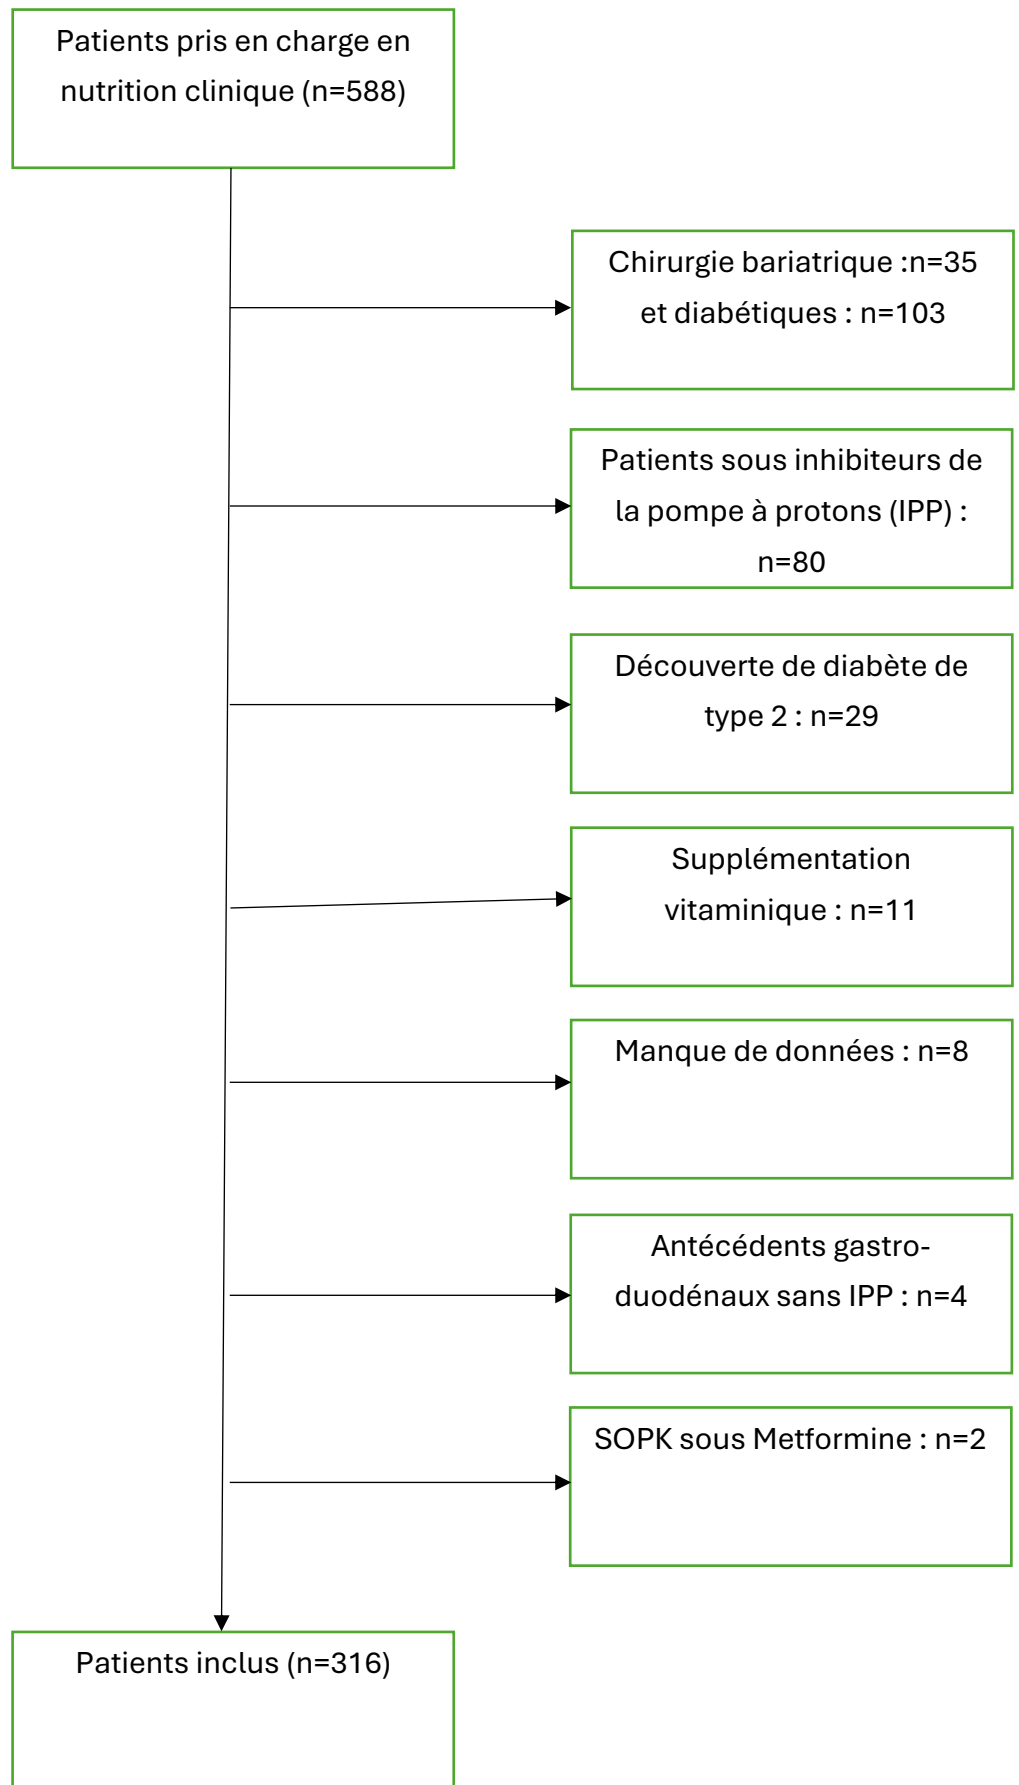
Patients pris en charge en nutrition clinique (n=588)

Chirurgie bariatrique :n=35 et diabétiques : n=103

Patients sous inhibiteurs de la pompe à protons (IPP) : n=80

Découverte de diabète de type 2 : n=29

Supplémentation vitaminique : n=11

Manque de données : n=8

Antécédents gastro-duodénaux sans IPP : n=4

SOPK sous Metformine : n=2

Patients inclus (n=316)